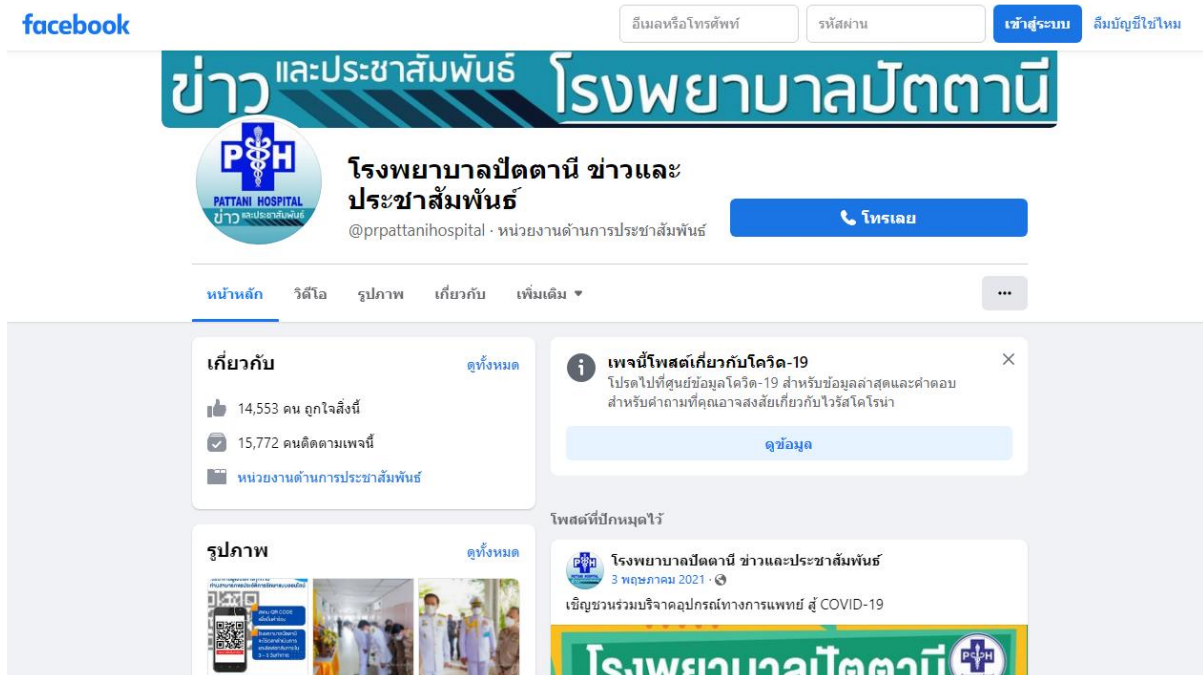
facebook

อีเมลหรือโทรศัพท์

รหัสผ่าน

เข้าสู่ระบบ

ลืมบัญชีใช่ไหม

ข่าว และประชาสัมพันธ์ โรงพยาบาลปัตตานี

PH
PATTANI HOSPITAL
ข่าว และประชาสัมพันธ์

โรงพยาบาลปัตตานี ข่าวและประชาสัมพันธ์

@prpattanihospital · หน่วยงานด้านการประชาสัมพันธ์

โทรเลย

หน้าหลัก วิดีโอ รูปภาพ เกี่ยวกับ เพิ่มเติม ▾

···

เกี่ยวกับ

ดูทั้งหมด

14,553 คน ถูกใจสิ่งนี้

15,772 คนติดตามเพจนี้

หน่วยงานด้านการประชาสัมพันธ์

รูปภาพ

ดูทั้งหมด

เพจนี้โพสต์เกี่ยวกับโควิด-19

โปรดไปที่ศูนย์ข้อมูลโควิด-19 สำหรับข้อมูลล่าสุดและคำตอบสำหรับคำถามที่คุณอาจสงสัยเกี่ยวกับไวรัสโคโรน่า

ดูข้อมูล

โพสต์ที่ปักหมุดไว้

โรงพยาบาลปัตตานี ข่าวและประชาสัมพันธ์

3 พฤษภาคม 2021 ·

เชิญชวนร่วมบริจาคอุปกรณ์ทางการแพทย์ สู้ COVID-19

โรงพยาบาลปัตตานี